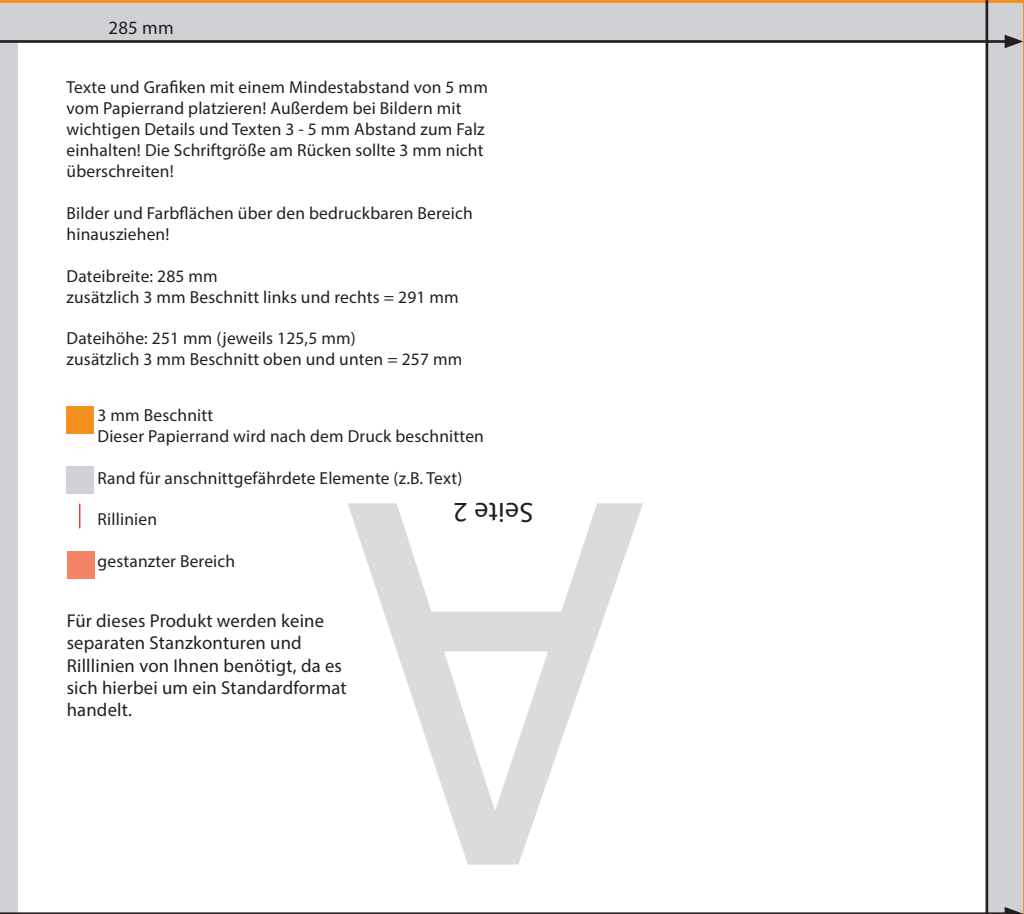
285 mm

Texte und Grafiken mit einem Mindestabstand von 5 mm vom Papierrand platzieren! Außerdem bei Bildern mit wichtigen Details und Texten 3 - 5 mm Abstand zum Falz einhalten! Die Schriftgröße am Rücken sollte 3 mm nicht überschreiten!

Bilder und Farbflächen über den bedruckbaren Bereich hinausziehen!

Dateibreite: 285 mm
zusätzlich 3 mm Beschnitt links und rechts = 291 mm

Dateihöhe: 251 mm (jeweils 125,5 mm)
zusätzlich 3 mm Beschnitt oben und unten = 257 mm

3 mm Beschnitt
Dieser Papierrand wird nach dem Druck beschnitten

Rand für anschnittgefährdete Elemente (z.B. Text)

Rillinien

gestanzter Bereich

Für dieses Produkt werden keine separaten Stanzkonturen und Rilllinien von Ihnen benötigt, da es sich hierbei um ein Standardformat handelt.

Seite 2

A